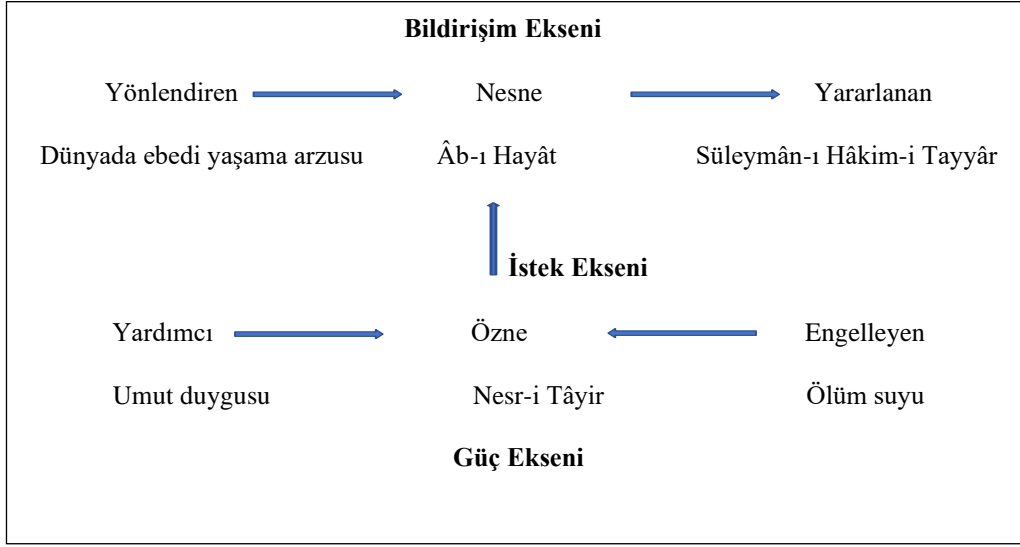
**Bildirişim Ekseni**

Yönlendiren → Nesne → Yararlanan

Dünyada ebedi yaşama arzusu Âb-ı Hayât Süleymân-ı Hâkim-i Tayyâr

**İstek Ekseni**

Yardımcı → Özne ← Engelleyen

Umut duygusu Nesr-i Tâyir Ölüm suyu

**Güç Ekseni**